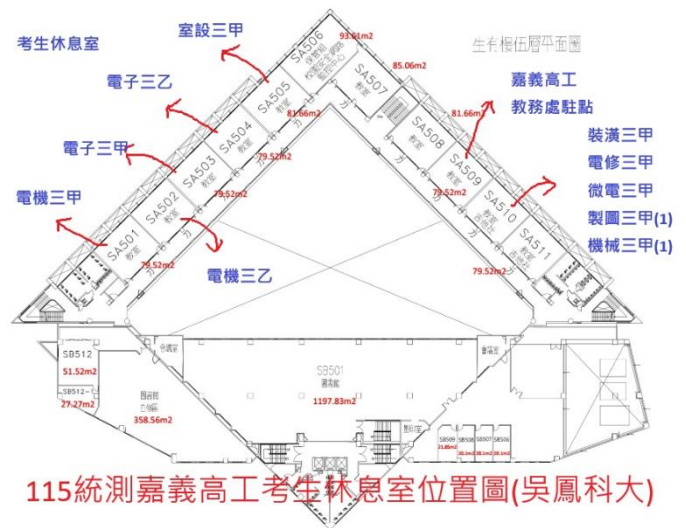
考生休息室

室設三甲

電子三乙

電子三甲

電機三甲

電機三乙

生活服伍層平面圖

嘉義高工
教務處駐點

裝潢三甲
電修三甲
微電三甲
製圖三甲(1)
機械三甲(1)

SA501
教室
SA502
教室
SA503
教室
SA504
教室
SA505
教室
SA506
SA507
教室
SA508
教室
SA509
教室
SA510
教室
SA511

93.61m2
85.06m2
81.66m2
81.66m2
79.52m2
79.52m2
79.52m2
79.52m2
79.52m2

SB512
51.52m2
SB512
27.27m2
358.56m2

SB501
1197.83m2

SB509
SB508
SB507
SB506

115統測嘉義高工考生休息室位置圖(吳鳳科大)